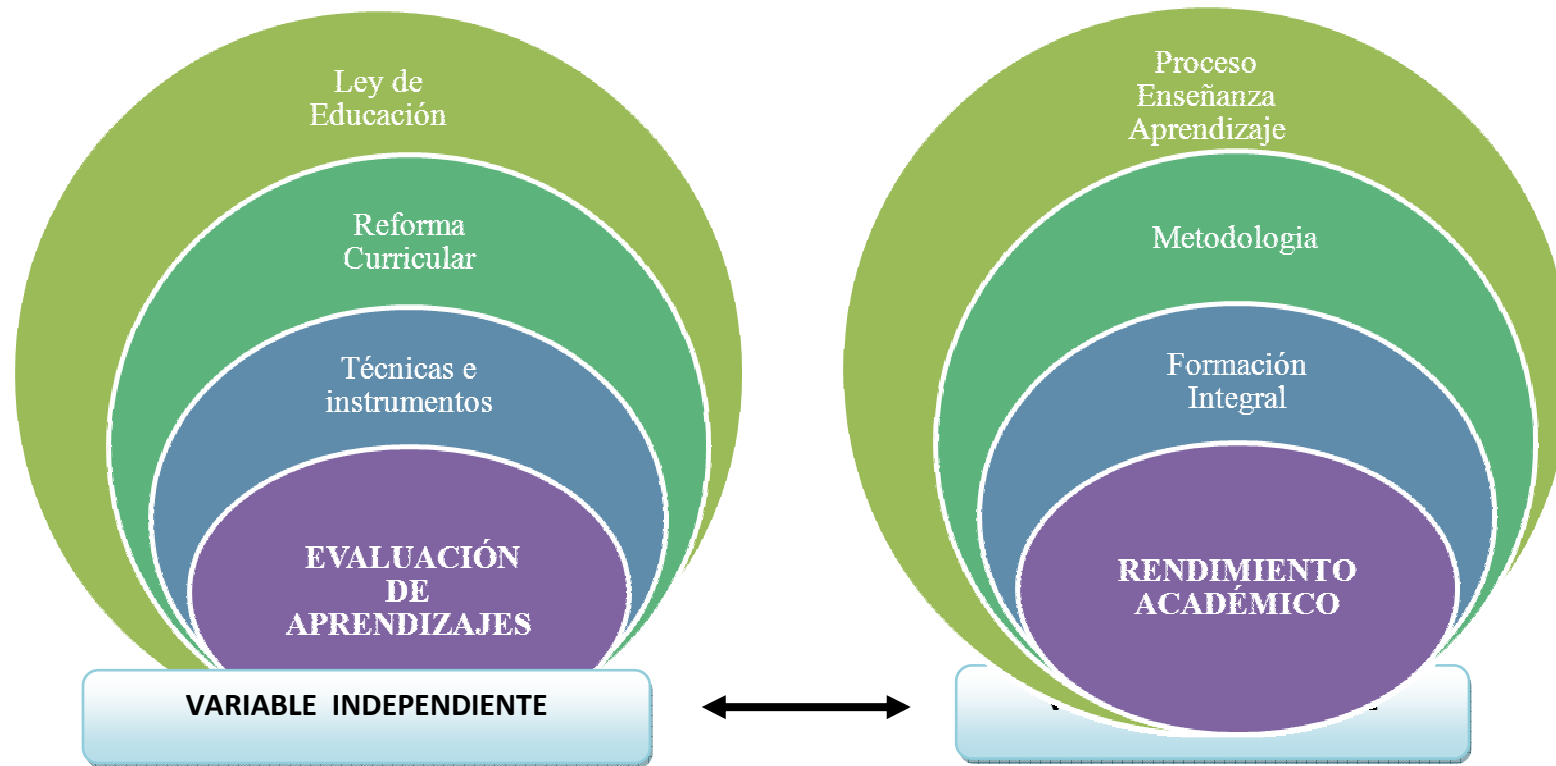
Ley de Educación

Reforma Curricular

Técnicas e instrumentos

EVALUACIÓN DE APRENDIZAJES

VARIABLE INDEPENDIENTE

Proceso Enseñanza Aprendizaje

Metodologia

Formación Integral

RENDIMIENTO ACADÉMICO

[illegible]